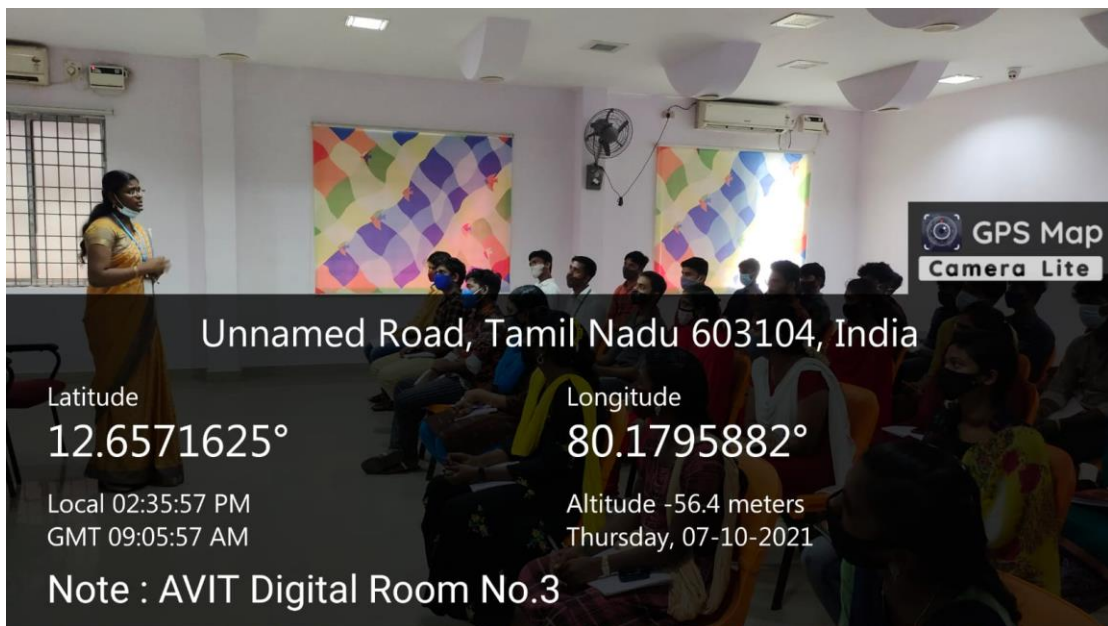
GPS Map
Camera Lite

Unnamed Road, Tamil Nadu 603104, India

Latitude
12.6571625°

Longitude
80.1795882°

Local 02:35:57 PM
GMT 09:05:57 AM

Altitude -56.4 meters
Thursday, 07-10-2021

Note : AVIT Digital Room No.3